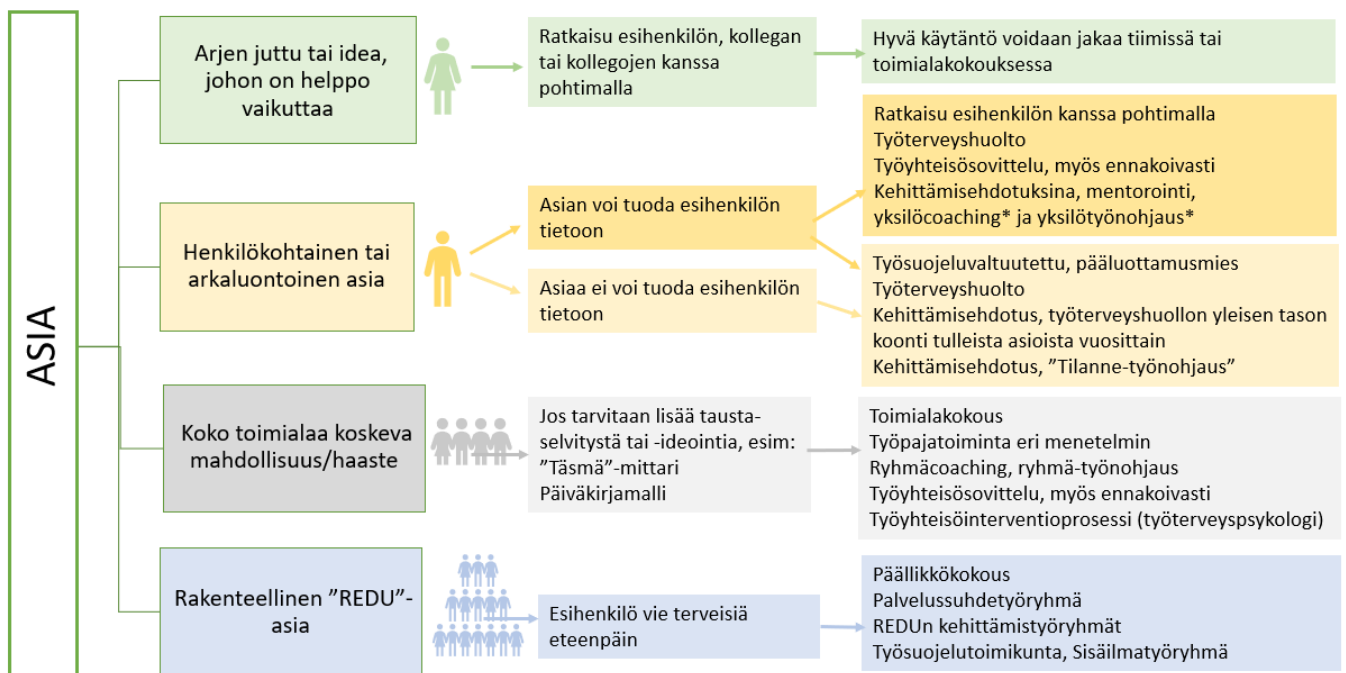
ASIA

Arjen juttu tai idea, johon on helppo vaikuttaa

Ratkaisu esihenkilön, kollegan tai kollegojen kanssa pohtimalla

Hyvä käytäntö voidaan jakaa tiimissä tai toimialakokouksessa

Henkilökohtainen tai arkaluontoinen asia

Asian voi tuoda esihenkilön tietoon

Ratkaisu esihenkilön kanssa pohtimalla
Työterveyshuolto
Työyhteisösovittelu, myös ennakoivasti
Kehittämisehdotuksina, mentorointi, yksilöcoaching* ja yksilötyönohjaus*

Asiaa ei voi tuoda esihenkilön tietoon

Työsuojeluvaltuutettu, pääluottamusmies
Työterveyshuolto
Kehittämisehdotus, työterveyshuollon yleisen tason koonti tulleista asioista vuosittain
Kehittämisehdotus, ”Tilanne-työnohjaus”

Koko toimialaa koskeva mahdollisuus/haaste

Jos tarvitaan lisää taustaselvitystä tai -ideointia, esim:
”Täsmä”-mittari
Päiväkirjamalli

Toimialakokous
Työpajatoiminta eri menetelmin
Ryhmäcoaching, ryhmä-työnohjaus
Työyhteisösovittelu, myös ennakoivasti
Työyhteisöinterventioprosessi (työterveyspsykologi)

Rakenteellinen ”REDU”-asia

Esihenkilö vie terveisiä eteenpäin

Päällikkökokous
Palvelussuhdetyöryhmä
REDUn kehittämistyöryhmät
Työsuojelutoimikunta, Sisäilmatyöryhmä